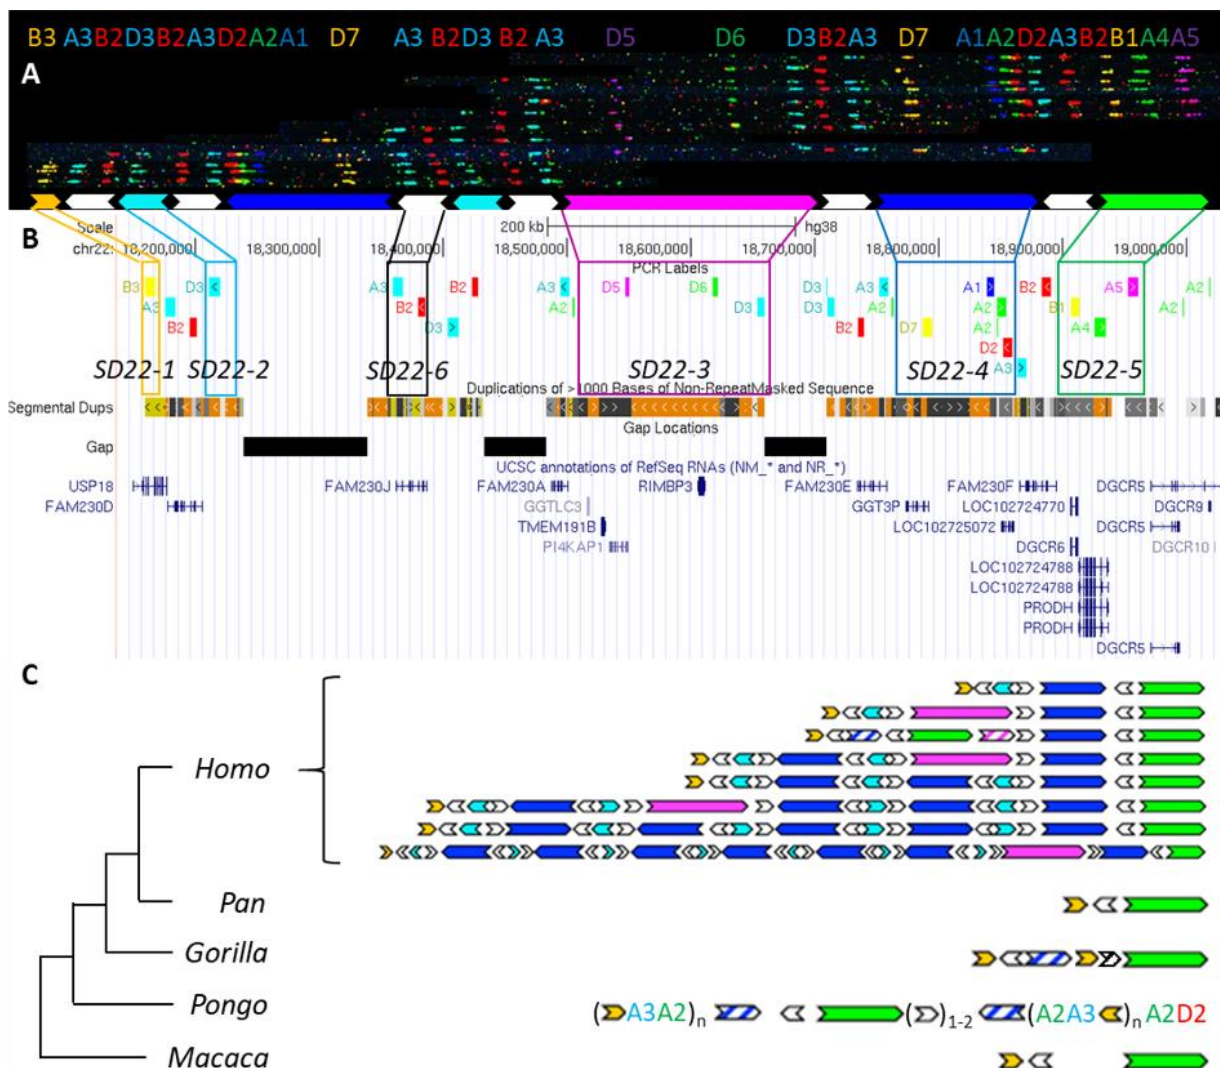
B3 A3B2D3B2A3D2A2A1 D7 A3 B2D3 B2 A3 D5 D6 D3B2A3 D7 A1A2D2A3B2B1A4A5

A

B

Scale 200 kb hg38
chr22: 18,200,000 18,300,000 18,400,000 18,500,000 18,600,000 18,700,000 18,800,000 18,900,000 19,000,000

PCR Labels

B3 D3 A3 B2 A3 B2 D3 B2 A3 A2 D5 D6 D3 D3 D3 A3 A2 B2 D7 A1 A2 A2 D2 A3 B2 B1 A4 A5 A2 A2

SD22-1 SD22-2 SD22-6 SD22-3 SD22-4 SD22-5

Duplications of >1000 Bases of Non-RepeatMasked Sequence

Segmental Dups

Gap Locations

Gap

UCSC annotations of RefSeq RNAs (NM_* and NR_*)

USP18 FAM230D FAM230J FAM230A GGTLC3 TMEM191B PI4KAP1 RIMBP3 FAM230E GGT3P LOC102725072 FAM230F LOC102724770 DGCR6 LOC102724788 LOC102724788 PRODH PRODH DGCR5 DGCR5 DGCR9 DGCR5 DGCR10 DGCR5

C

Homo

Pan

Gorilla

Pongo

Macaca

$(A3A2)_n$ $()_{1-2}$ $(A2A3)_n$ A2D2